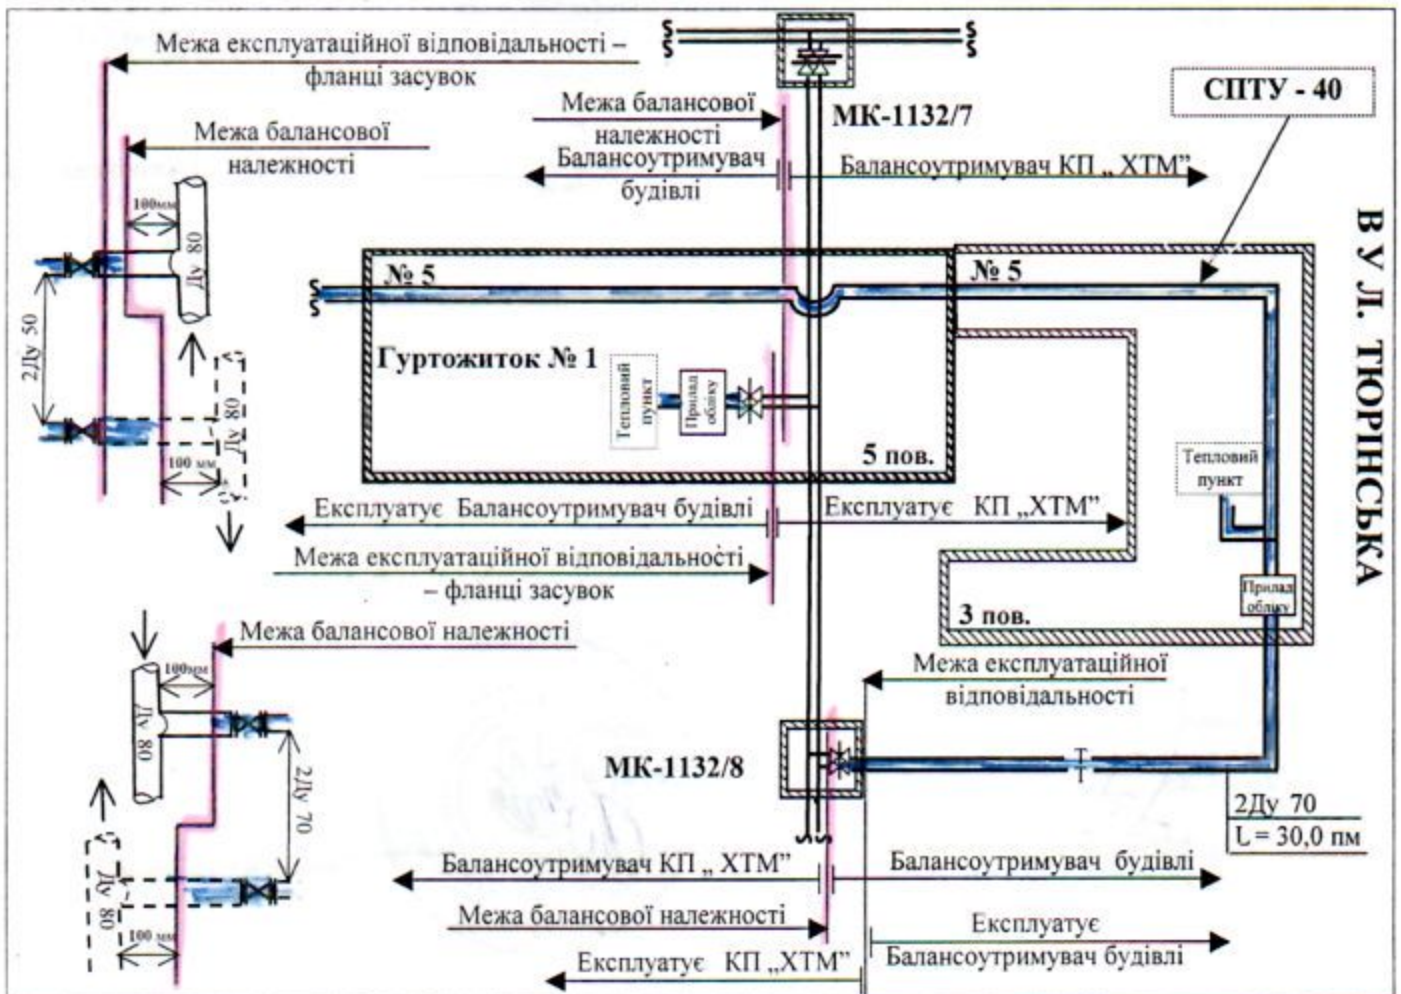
Межа експлуатаційної відповідальності – фланці засувок

Межа балансової належності

100мм

Ду 80

2Ду 50

Ду 80

100 мм

Межа балансової належності

Балансоутримувач будівлі

МК-1132/7

СПТУ - 40

Балансоутримувач КП „ ХТМ"

В У Л. ТЮРІНСЬКА

№ 5

№ 5

Гуртожиток № 1

Тепловий пункт

Прилад обліку

5 пов.

Тепловий пункт

Експлуатує Балансоутримувач будівлі

Експлуатує КП „ХТМ"

Межа експлуатаційної відповідальності – фланці засувок

Прилад обліку

3 пов.

Межа балансової належності

100мм

Ду 80

2Ду 70

Межа експлуатаційної відповідальності

МК-1132/8

Ду 80

100 мм

2Ду 70

L = 30,0 пм

Балансоутримувач КП „ ХТМ"

Балансоутримувач будівлі

Межа балансової належності

Експлуатує Балансоутримувач будівлі

Експлуатує КП „ХТМ"